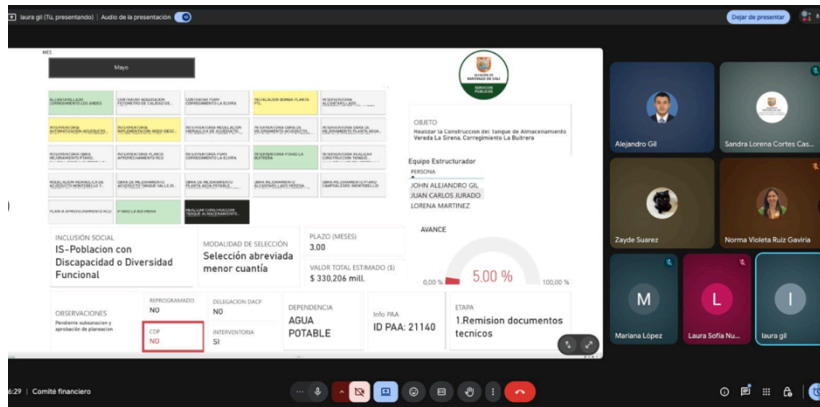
laura gil (Tú, presentando) | Audio de la presentación

Dejar de presentar

MES

Mayo

OBJETO

Realizar la Construccion del Tanque de Almacenamiento Vereda La Sirena, Corregimiento La Buitrera

Equipo Estructurador

PERSONA

JOHN ALEJANDRO GIL

JUAN CARLOS JURADO

LORENA MARTINEZ

AVANCE

5.00 %

0,00 %

100,00 %

INCLUSIÓN SOCIAL

IS-Poblacion con Discapacidad o Diversidad Funcional

MODALIDAD DE SELECCIÓN

Selección abreviada menor cuantía

PLAZO (MESES)

3.00

VALOR TOTAL ESTIMADO ($)

$ 330,206 mill.

OBSERVACIONES

Pendiente subsanacion y aprobación de planeacion

REPROGRAMADO

NO

DELEGACION DACP

NO

CDP

NO

INTERVENTORIA

SI

DEPENDENCIA

AGUA POTABLE

Info PAA

ID PAA: 21140

ETAPA

1.Remision documentos tecnicos

Alejandro Gil

Sandra Lorena Cortes Cas...

Zayde Suarez

Norma Violeta Ruiz Gaviria

M

Mariana López

L

Laura Sofía Nu...

I

laura gil

6:29 | Comité financiero